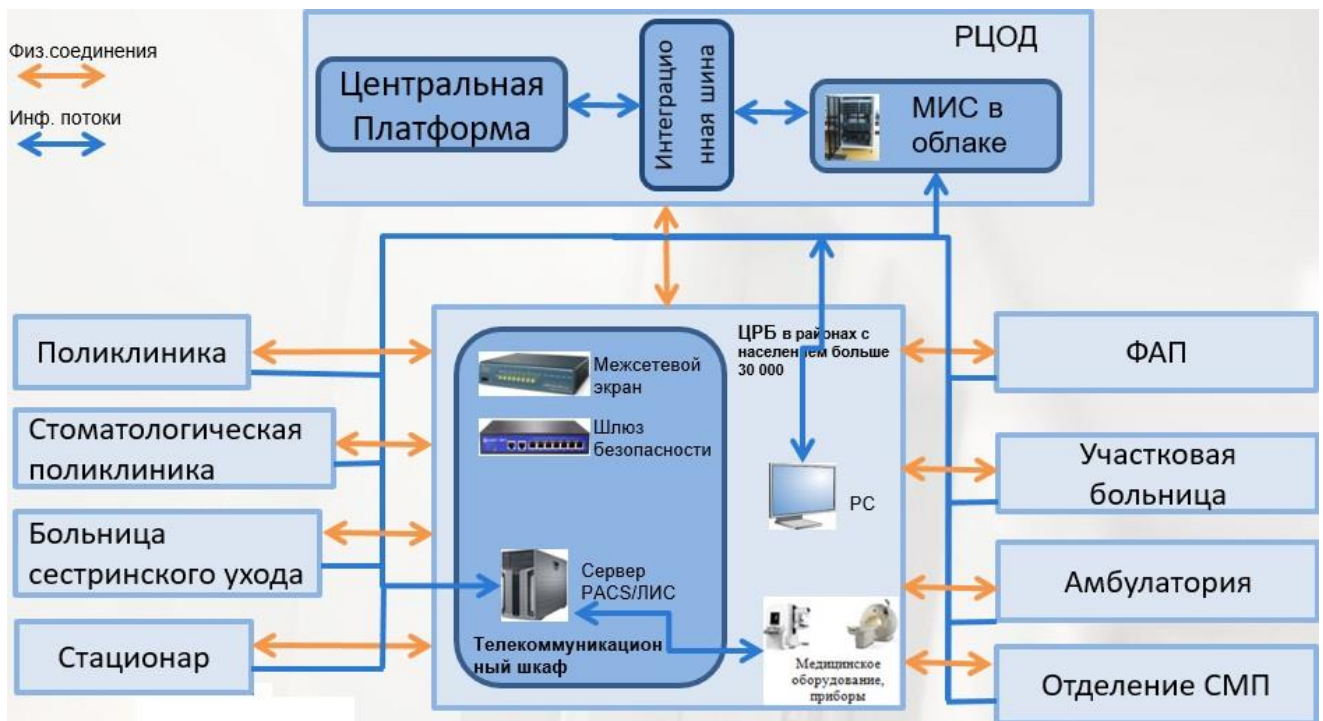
Физ.соединения

Инф. потоки

РЦОД

Центральная Платформа

Интеграционная шина

МИС в облаке

Поликлиника

Стоматологическая поликлиника

Больница сестринского ухода

Стационар

Межсетевой экран

Шлюз безопасности

Сервер PACS/ЛИС

Телекоммуникационный шкаф

ЦРБ в районах с населением больше 30 000

PC

Медицинское оборудование, приборы

ФАП

Участковая больница

Амбулатория

Отделение СМП